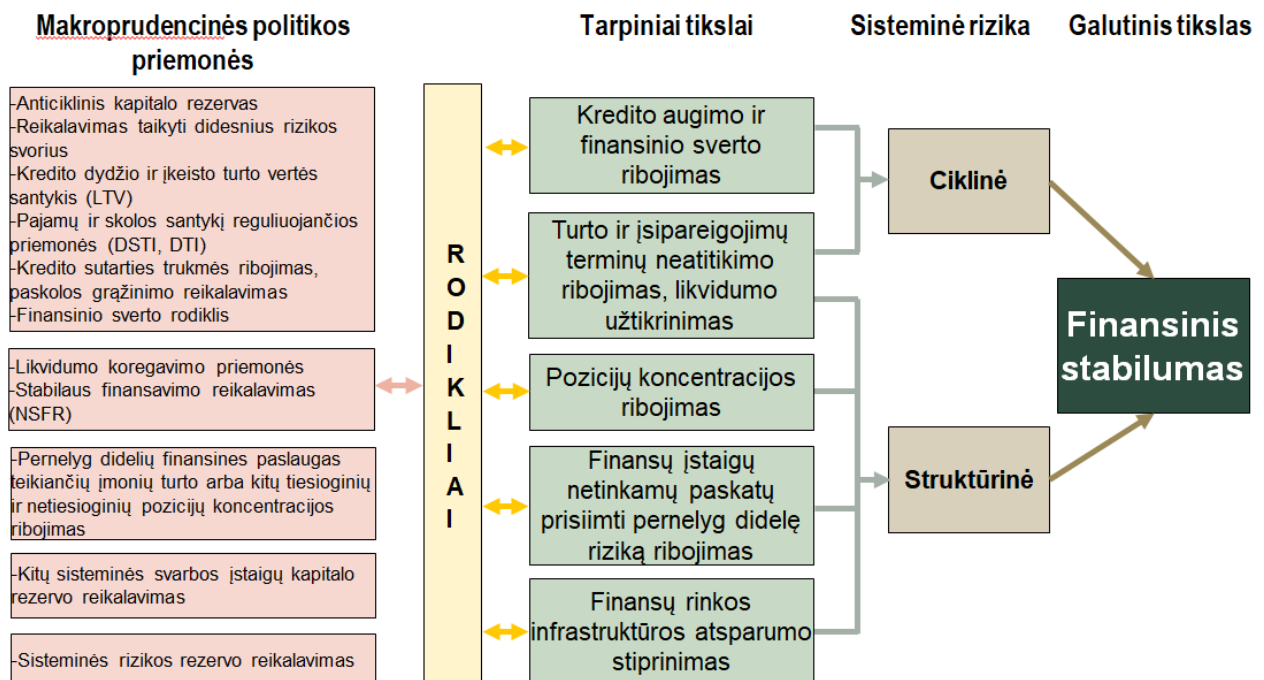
Makroprudencinės politikos priemonės

Tarpiniai tikslai

Sisteminė rizika

Galutinis tikslas

-Anticiklinis kapitalo rezervas
-Reikalavimas taikyti didesnius rizikos svorius
-Kredito dydžio ir įkeisto turto vertės santykis (LTV)
-Pajamų ir skolos santykį reguliuojančios priemonės (DSTI, DTI)
-Kredito sutarties trukmės ribojimas, paskolos grąžinimo reikalavimas
-Finansinio sverto rodiklis

-Likvidumo koregavimo priemonės
-Stabilaus finansavimo reikalavimas (NSFR)

-Pernelyg didelių finansines paslaugas teikiančių įmonių turto arba kitų tiesioginių ir netiesioginių pozicijų koncentracijos ribojimas

-Kitų sisteminės svarbos įstaigų kapitalo rezervo reikalavimas

-Sisteminės rizikos rezervo reikalavimas

RODIKLIAI

Kredito augimo ir finansinio sverto ribojimas

Turto ir įsipareigojimų terminų neatitikimo ribojimas, likvidumo užtikrinimas

Pozicijų koncentracijos ribojimas

Finansų įstaigų netinkamų paskatų prisiimti pernelyg didelę riziką ribojimas

Finansų rinkos infrastruktūros atsparumo stiprinimas

Ciklinė

Struktūrinė

Finansinis stabilumas